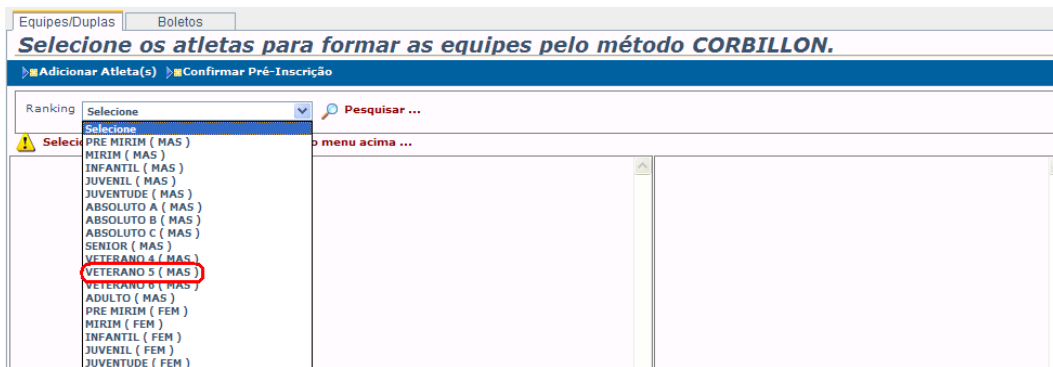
Equipes/Duplas Boletos

Selecione os atletas para formar as equipes pelo método CORBILLON.

Adicionar Atleta(s) Confirmar Pré-Inscrição

Ranking Selecione Pesquisar ...

Selecione
PRE MIRIM ( MAS )
MIRIM ( MAS )
INFANTIL ( MAS )
JUVENIL ( MAS )
JUVENTUDE ( MAS )
ABSOLUTO A ( MAS )
ABSOLUTO B ( MAS )
ABSOLUTO C ( MAS )
SENIOR ( MAS )
VETERANO 4 ( MAS )
VETERANO 5 ( MAS )
VETERANO 6 ( MAS )
ADULTO ( MAS )
PRE MIRIM ( FEM )
MIRIM ( FEM )
INFANTIL ( FEM )
JUVENIL ( FEM )
JUVENTUDE ( FEM )

Selecio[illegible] menu acima ...